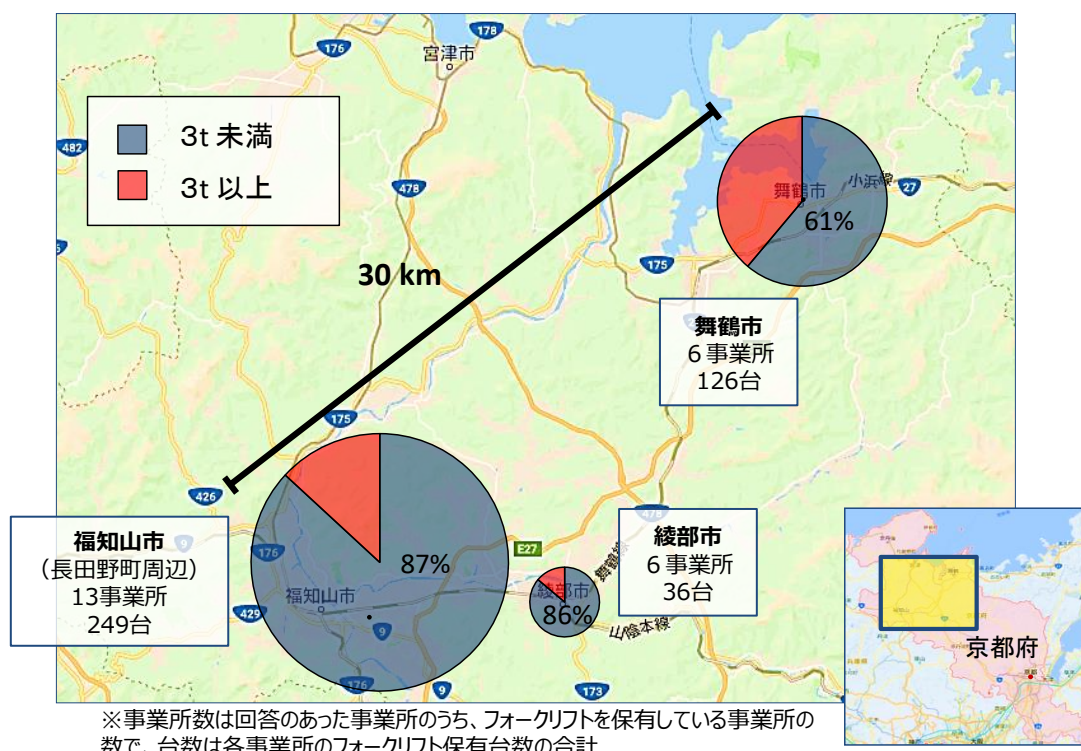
176
178
宮津市
482
478
27
小浜線
175
3t 未満
3t 以上
30 km
舞鶴市
61%
舞鶴市
6 事業所
126台
175
426
9
176
E27
舞鶴線
綾部市
6 事業所
36台
福知山市
(長田野町周辺)
13事業所
249台
87%
福知山市
429
9
綾部市
86%
山陰本線
176
9
173
京都府
※事業所数は回答のあった事業所のうち、フォークリフトを保有している事業所の数で、台数は各事業所のフォークリフト保有台数の合計